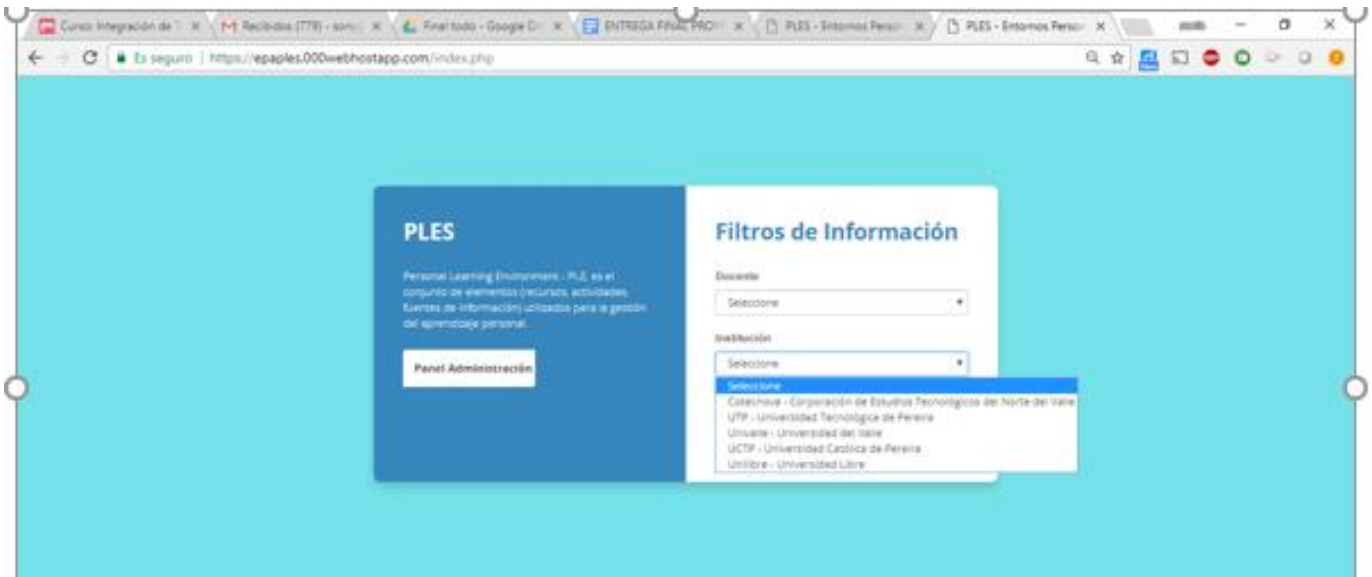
Curso Integración de T ×
Recibidos (779) - sons ×
Final todo - Google D ×
ENTREGA FINAL PROY ×
PLES - Entornos Perso ×
PLES - Entornos Perso ×

Es seguro | https://epaples.000webhostapp.com/index.php

PLES

Personal Learning Environment - PLE, es el conjunto de elementos (recursos, actividades, fuentes de información) utilizados para la gestión del aprendizaje personal.

Panel Administración

Filtros de Información

Docente

Seleccione

Institución

Seleccione

Seleccione
Cotecnova - Corporación de Estudios Tecnológicos del Norte del Valle
UTP - Universidad Tecnológica de Pereira
Univalle - Universidad del Valle
UCTP - Universidad Católica de Pereira
Unilibre - Universidad Libre